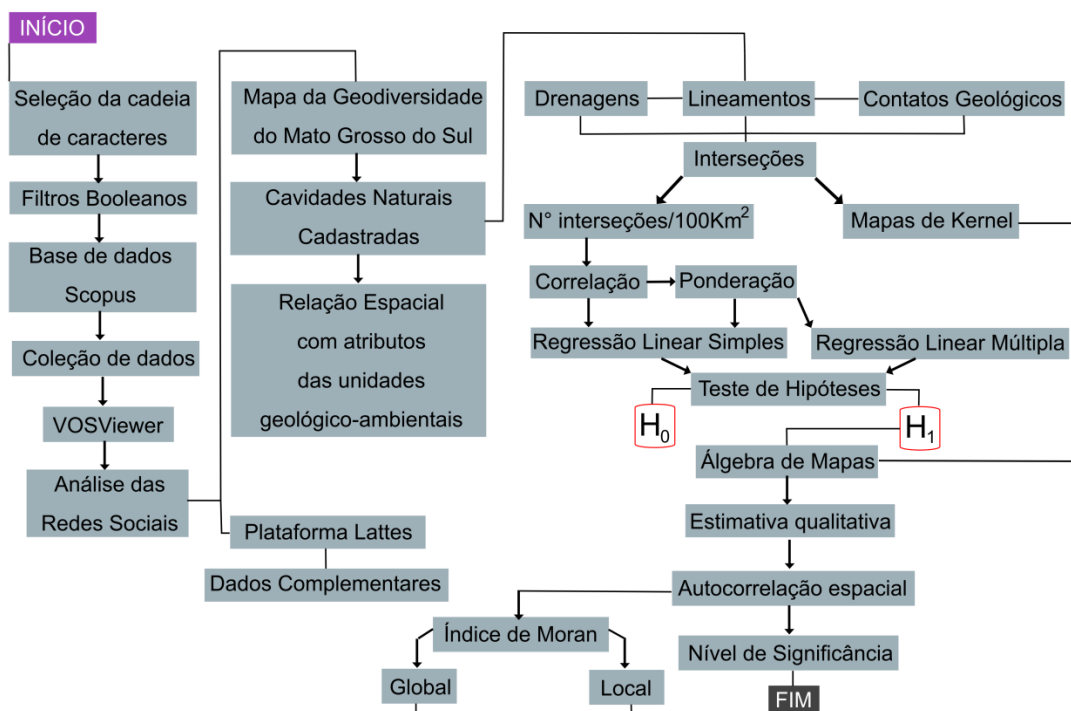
INÍCIO

Seleção da cadeia de caracteres

Filtros Booleanos

Base de dados Scopus

Coleção de dados

VOSViewer

Análise das Redes Sociais

Mapa da Geodiversidade do Mato Grosso do Sul

Cavidades Naturais Cadastradas

Relação Espacial com atributos das unidades geológico-ambientais

Plataforma Lattes

Dados Complementares

Drenagens

Lineamentos

Contatos Geológicos

Interseções

N° interseções/100Km$^2$

Mapas de Kernel

Correlação

Ponderação

Regressão Linear Simples

Regressão Linear Múltipla

Teste de Hipóteses

$H_0$

$H_1$

Álgebra de Mapas

Estimativa qualitativa

Autocorrelação espacial

Índice de Moran

Nível de Significância

Global

Local

FIM